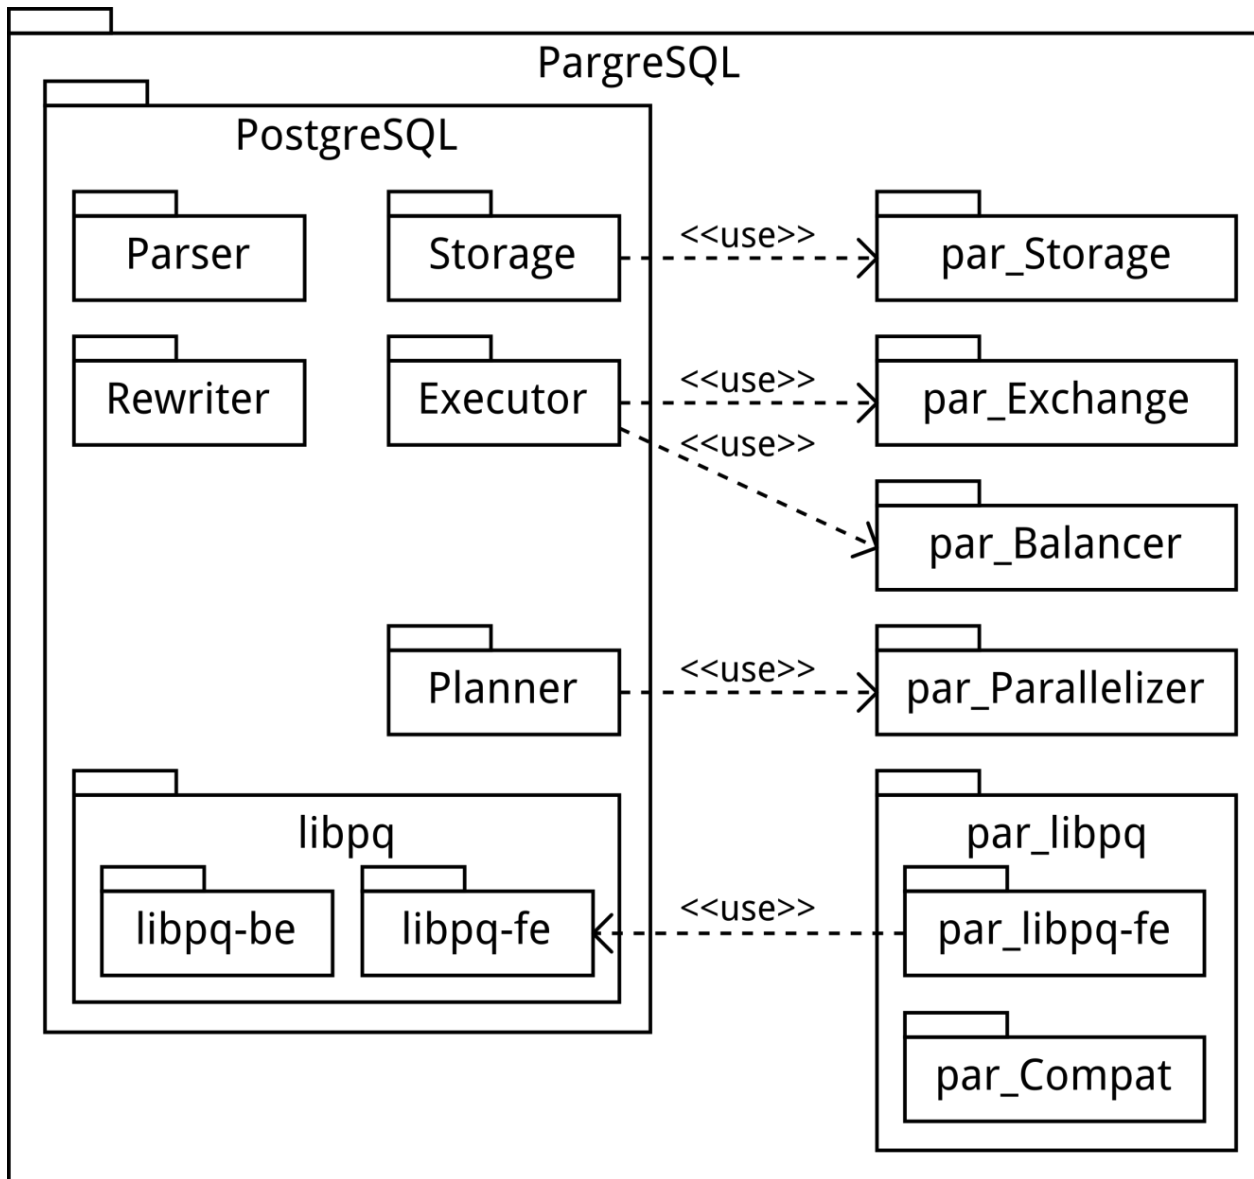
ParGreSQL

PostgreSQL

Parser

Storage

<<use>>

par_Storage

Rewriter

Executor

<<use>>

par_Exchange

<<use>>

par_Balancer

Planner

<<use>>

par_Parallelizer

libpq

libpq-be

libpq-fe

<<use>>

par_libpq

par_libpq-fe

par_Compat